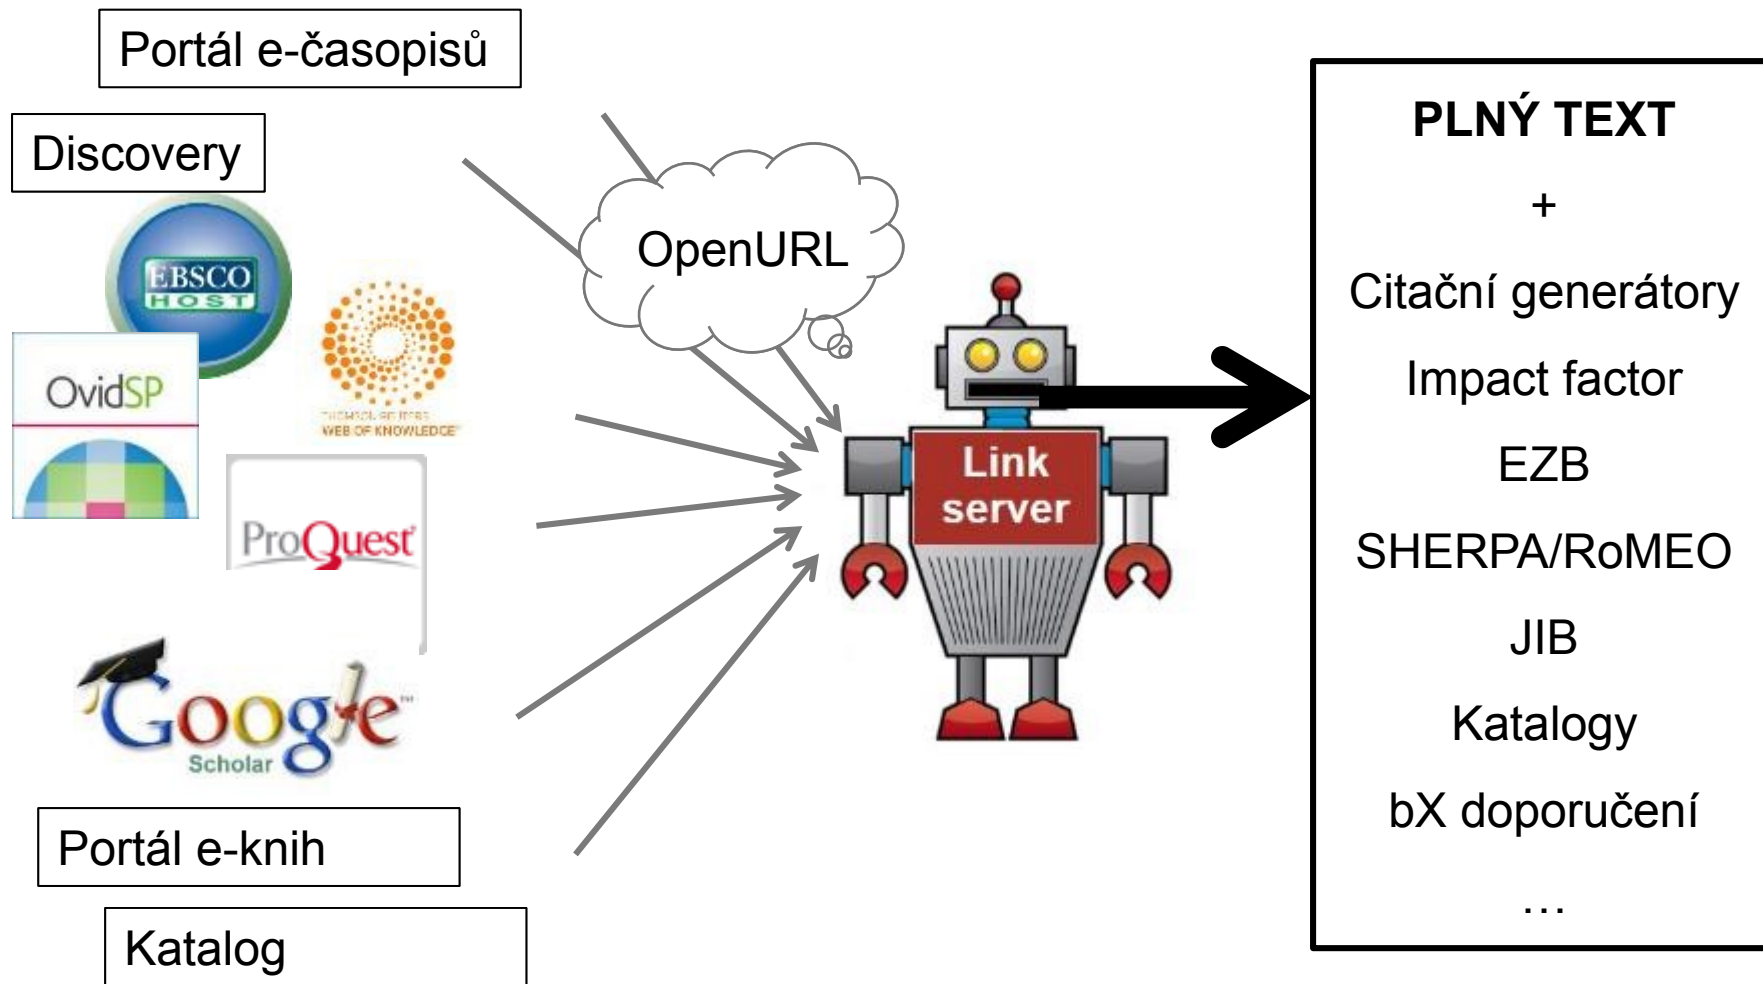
Portál e-časopisů

Discovery

EBSCO HOST

OvidSP

THOMSON REUTERS WEB OF KNOWLEDGE

ProQuest

Google Scholar

Portál e-knih

Katalog

OpenURL

Link server

PLNÝ TEXT

+

Citační generátory

Impact factor

EZB

SHERPA/RoMEO

JIB

Katalogy

bX doporučení

…